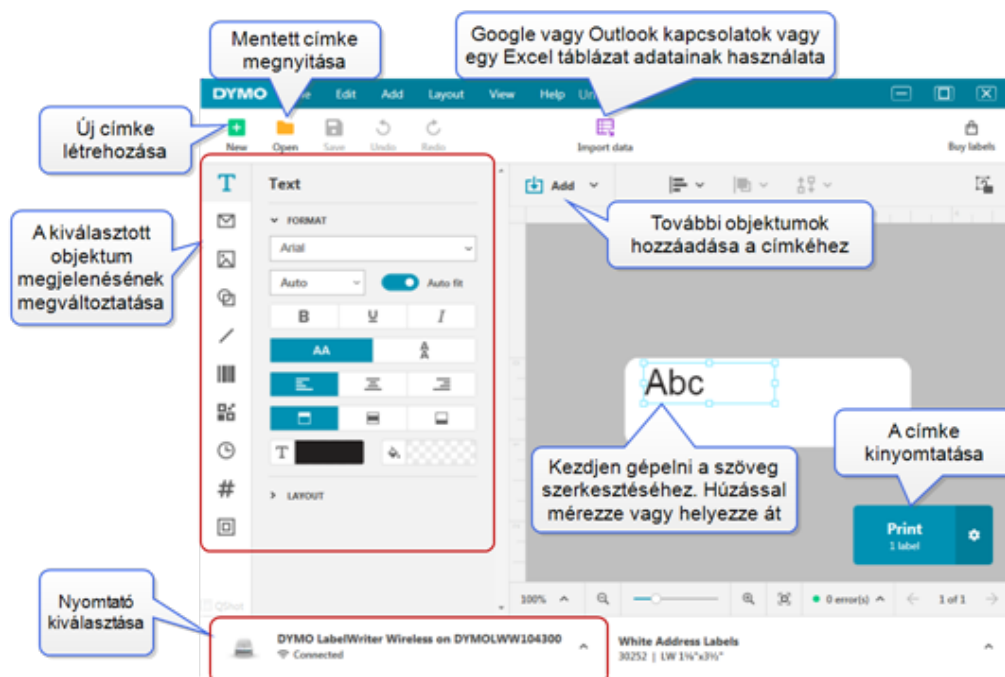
Mentett címke megnyitása

Google vagy Outlook kapcsolatok vagy egy Excel táblázat adatainak használata

DYMO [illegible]e Edit Add Layout View Help Un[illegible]

Új címke létrehozása

New Open Save Undo Redo

Import data

Buy labels

Text

FORMAT

Arial

Auto

Auto fit

B U I

AA

A kiválasztott objektum megjelenésének megváltoztatása

LAYOUT

Add

További objektumok hozzáadása a címkéhez

Abc

A címke kinyomtatása

Kezdjen gépelni a szöveg szerkesztéséhez. Húzással mérezze vagy helyezze át

Print
1 label

Nyomtató kiválasztása

QShot

100%

0 error(s)

1 of 1

DYMO LabelWriter Wireless on DYMOLWW104300
Connected

White Address Labels
30252 | LW 1⅛"x3½"